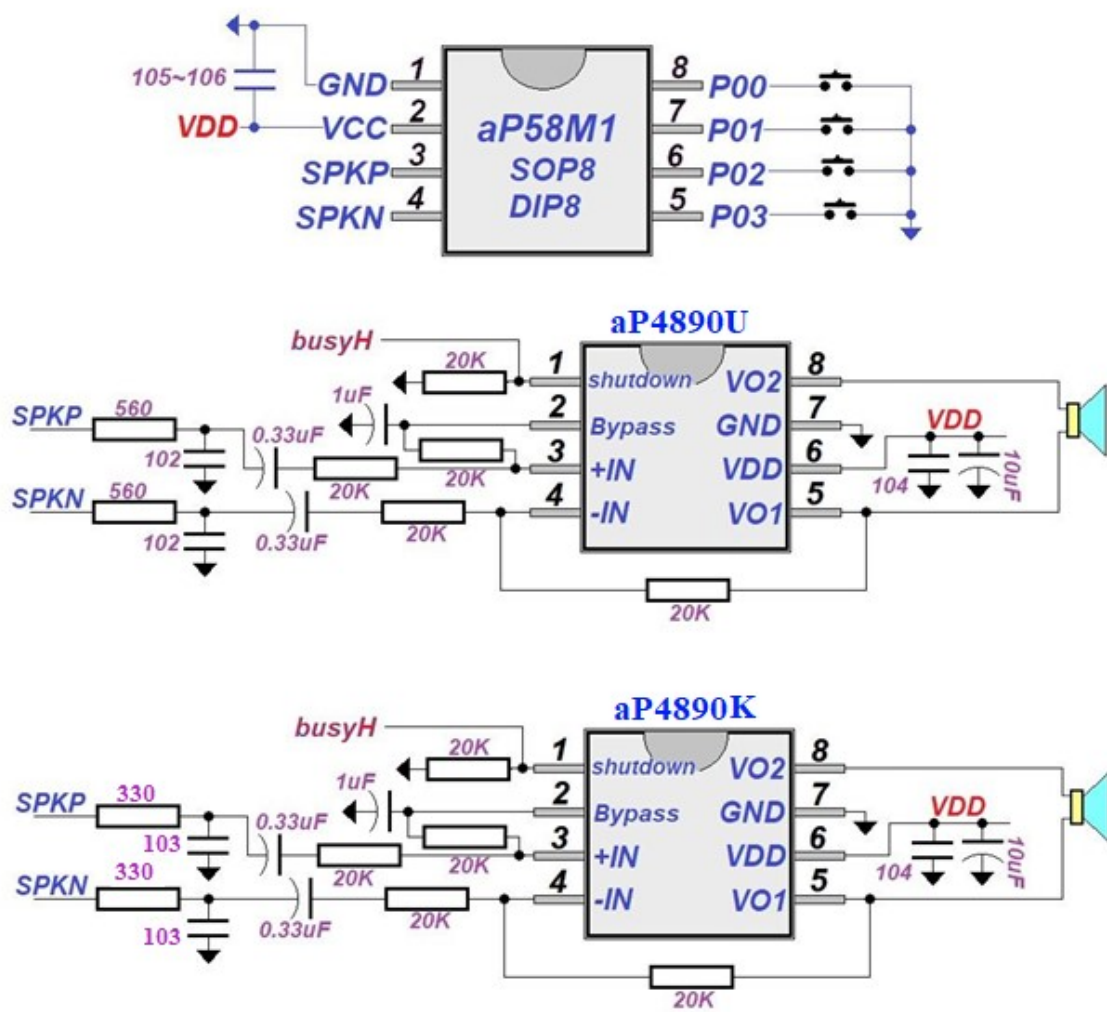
105~106
GND 1
VDD
VCC 2
SPKP 3
SPKN 4
aP58M1
SOP8
DIP8
8 P00
7 P01
6 P02
5 P03

aP4890U
busyH
20K
1 shutdown
VO2 8
1uF
2 Bypass
GND 7
VDD
SPKP 560
0.33uF
20K
3 +IN
VDD 6
102
20K
104
10uF
SPKN 560
4 -IN
VO1 5
102
0.33uF
20K
20K

aP4890K
busyH
20K
1 shutdown
VO2 8
1uF
2 Bypass
GND 7
VDD
SPKP 330
0.33uF
20K
3 +IN
VDD 6
103
20K
104
10uF
SPKN 330
4 -IN
VO1 5
103
0.33uF
20K
20K